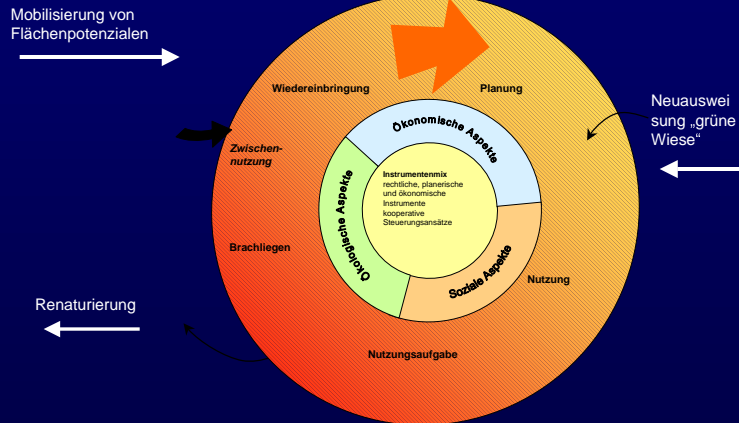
Mobilisierung von Flächenpotenzialen

Wiedereinbringung

Planung

Neuausweisung „grüne Wiese“

Zwischennutzung

Ökonomische Aspekte

Instrumentenmix
rechtliche, planerische und ökonomische Instrumente
kooperative Steuerungsansätze

Ökologische Aspekte

Soziale Aspekte

Brachliegen

Nutzung

Renaturierung

Nutzungsaufgabe